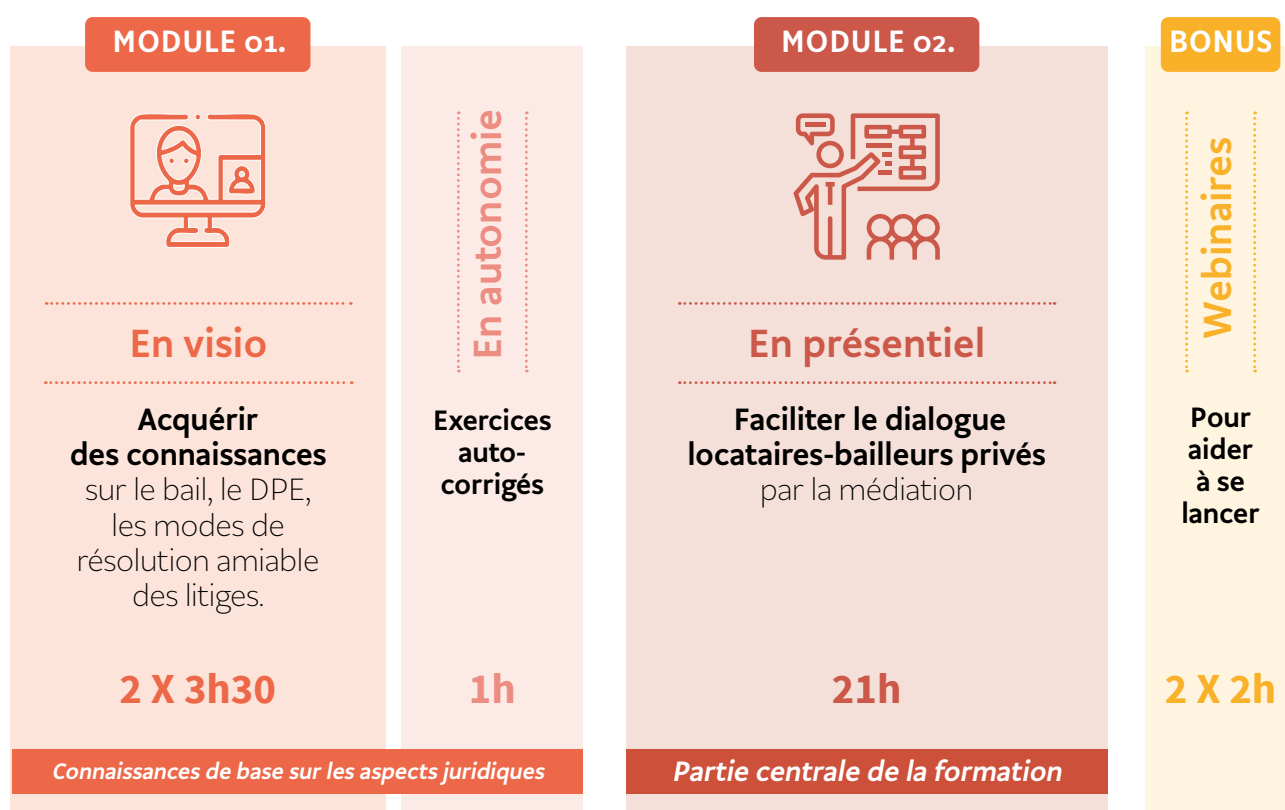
MODULE 01.

En visio

Acquérir des connaissances sur le bail, le DPE, les modes de résolution amiable des litiges.

2 X 3h30

En autonomie

Exercices auto-corrigés

1h

Connaissances de base sur les aspects juridiques

MODULE 02.

En présentiel

Faciliter le dialogue locataires-bailleurs privés par la médiation

21h

Partie centrale de la formation

BONUS

Webinaires

Pour aider à se lancer

2 X 2h